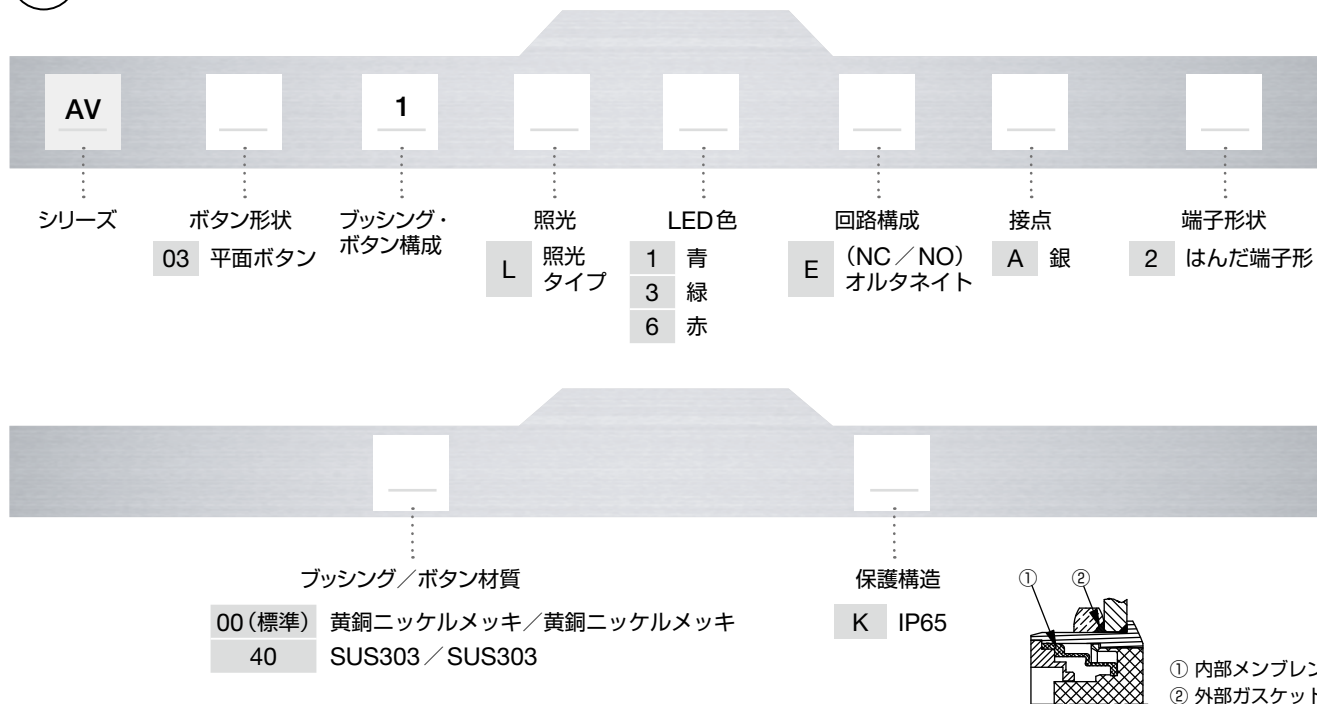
AV

1

シリーズ

ボタン形状
03 平面ボタン

ブッシング・ボタン構成

照光
L 照光タイプ

LED色
1 青
3 緑
6 赤

回路構成
E (NC／NO) オルタネイト

接点
A 銀

端子形状
2 はんだ端子形

ブッシング／ボタン材質
00(標準) 黄銅ニッケルメッキ／黄銅ニッケルメッキ
40 SUS303／SUS303

保護構造
K IP65

① ②

① 内部メンブレン
② 外部ガスケット